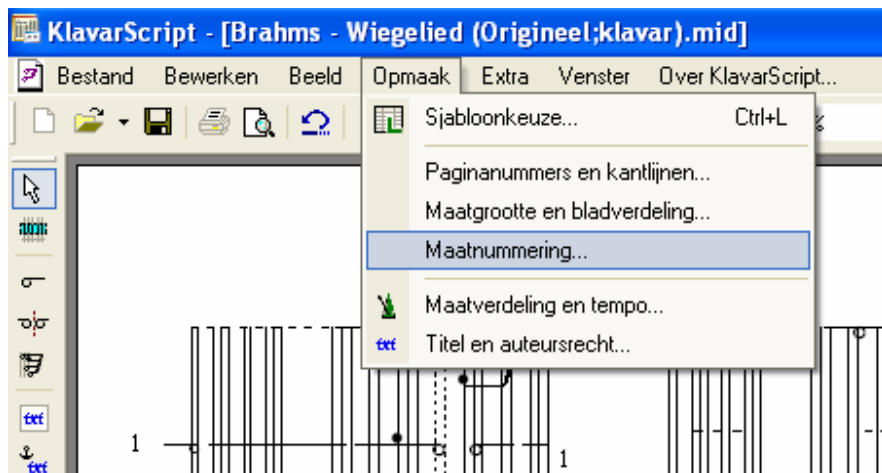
KlavarScript - [Brahms - Wiegelied (Origineel;klavar).mid]

Bestand Bewerken Beeld Opmaak Extra Venster Over KlavarScript...

Sjabloonkeuze... Ctrl+L

Paginanummers en kantlijnen...

Maatgrootte en bladverdeling...

Maatnummering...

Maatverdeling en tempo...

Titel en auteursrecht...

1

1